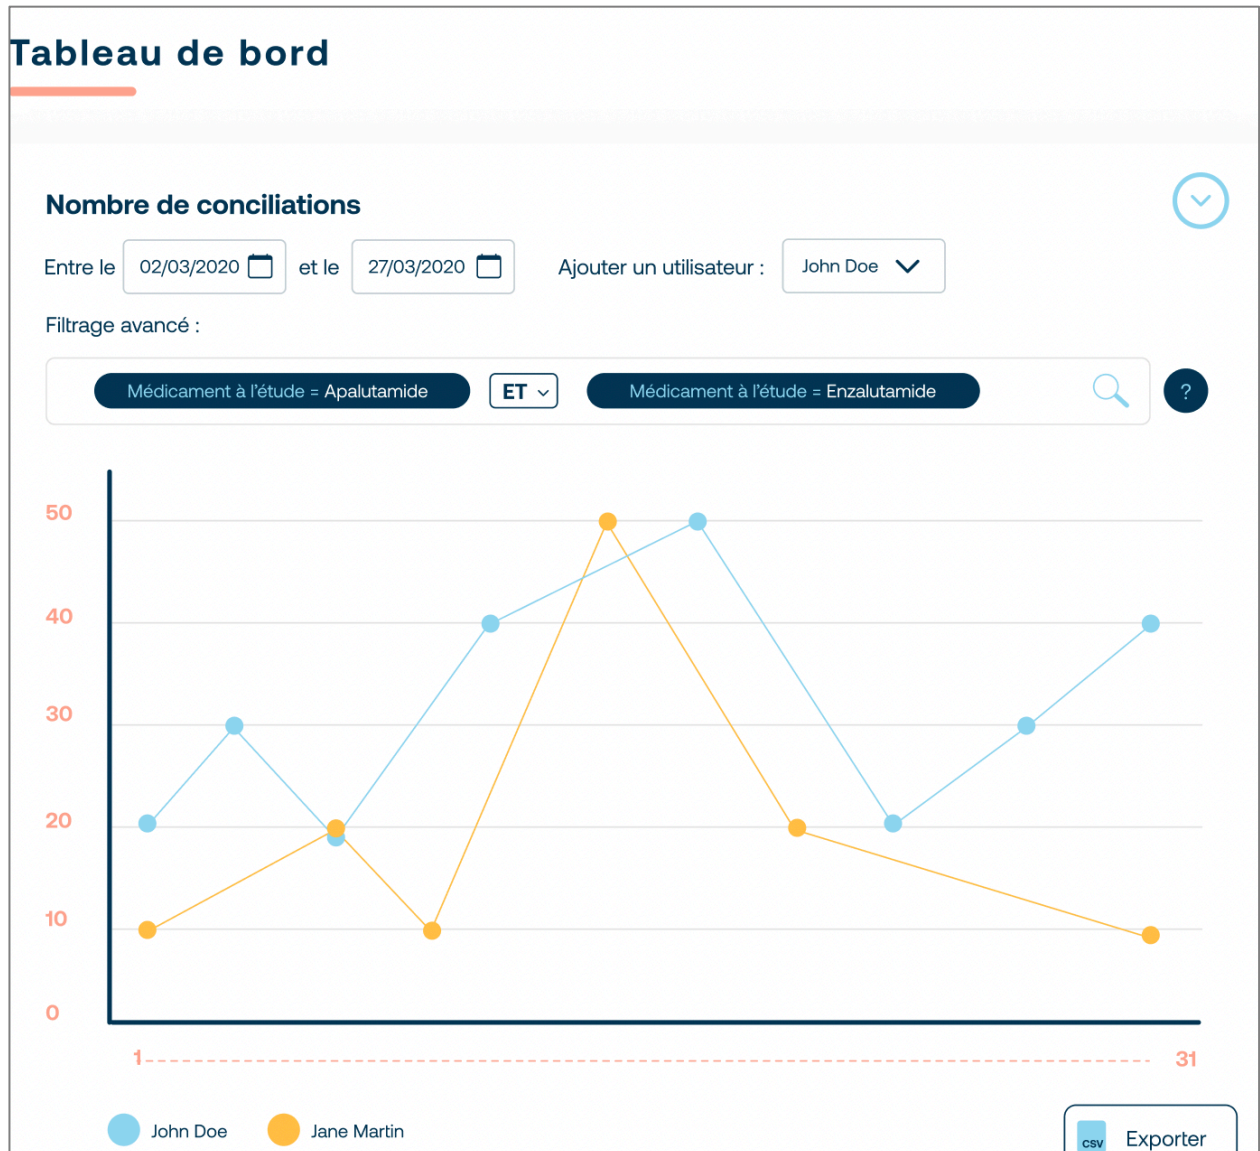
Tableau de bord

Nombre de conciliations

Entre le 02/03/2020 et le 27/03/2020 Ajouter un utilisateur : John Doe

Filtrage avancé :

Médicament à l'étude = Apalutamide ET Médicament à l'étude = Enzalutamide ?

50
40
30
20
10
0

1 31

John Doe Jane Martin

CSV Exporter